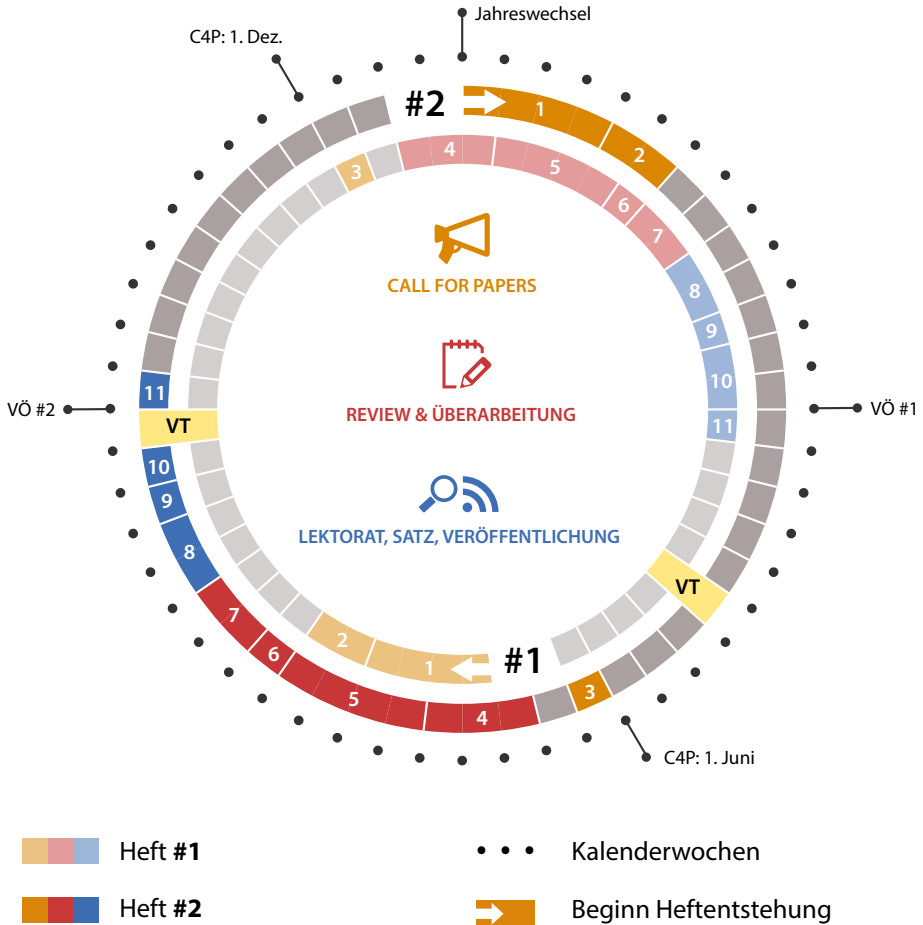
Jahreswechsel

C4P: 1. Dez.

#2

1

2

4

5

6

7

3

8

9

10

11

CALL FOR PAPERS

REVIEW & ÜBERARBEITUNG

LEKTORAT, SATZ, VERÖFFENTLICHUNG

VÖ #2

VÖ #1

11

VT

10

9

8

VT

7

6

5

4

2

1

#1

3

C4P: 1. Juni

Heft **#1**

Kalenderwochen

Heft **#2**

Beginn Heftentstehung